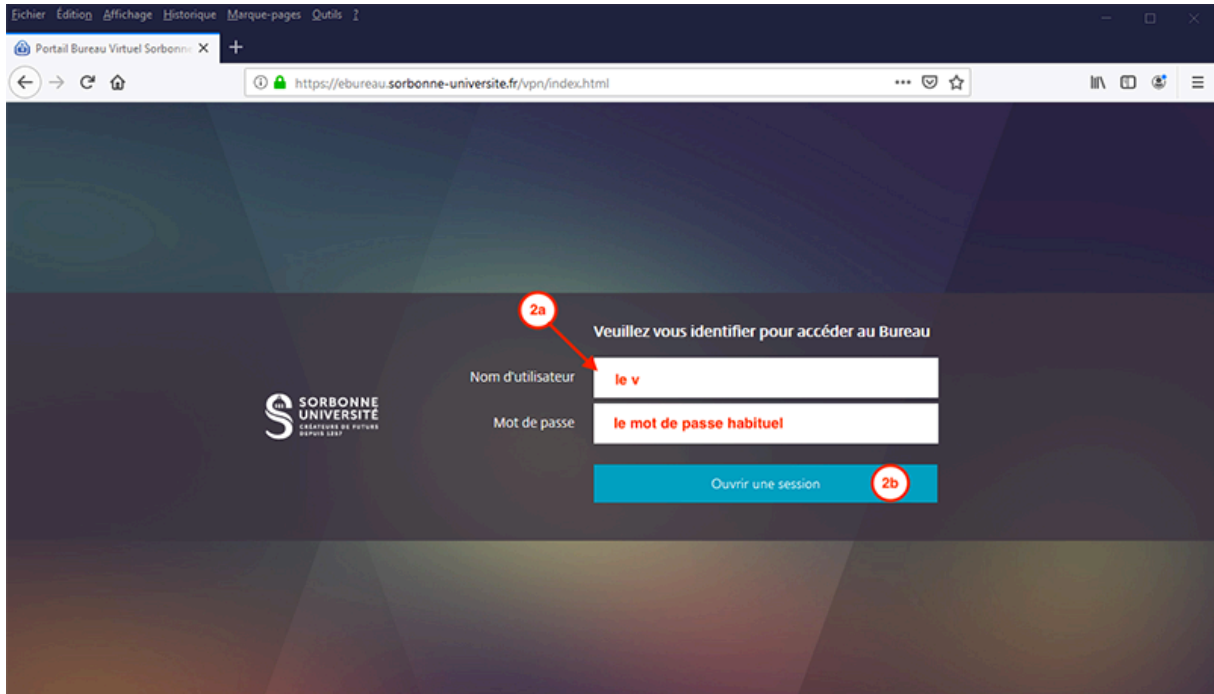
Fichier Édition Affichage Historique Marque-pages Outils ?

Portail Bureau Virtuel Sorbonne

https://ebureau.sorbonne-universite.fr/vpn/index.html

2a

Veuillez vous identifier pour accéder au Bureau

Nom d'utilisateur
le v

Mot de passe
le mot de passe habituel

SORBONNE UNIVERSITÉ
CRÉATEURS DE FUTURS DEPUIS 1257

Ouvrir une session

2b